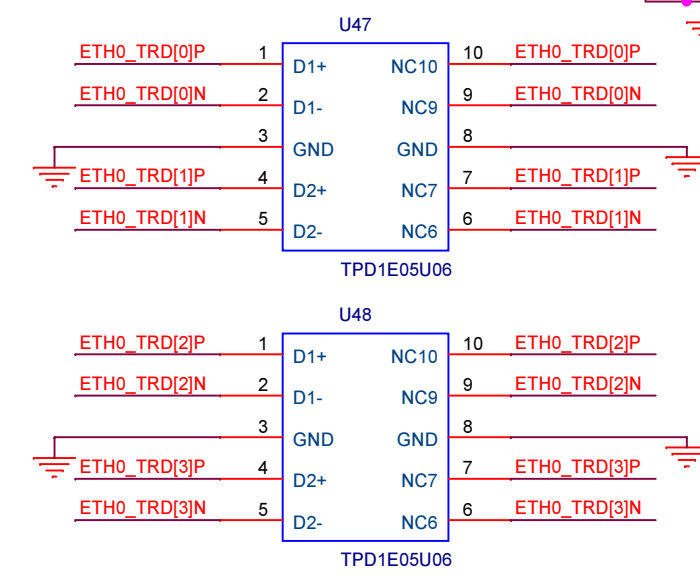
U47

ETH0_TRD[0]P 1 D1+ NC10 10 ETH0_TRD[0]P
ETH0_TRD[0]N 2 D1- NC9 9 ETH0_TRD[0]N
3 GND GND 8
ETH0_TRD[1]P 4 D2+ NC7 7 ETH0_TRD[1]P
ETH0_TRD[1]N 5 D2- NC6 6 ETH0_TRD[1]N

TPD1E05U06

U48

ETH0_TRD[2]P 1 D1+ NC10 10 ETH0_TRD[2]P
ETH0_TRD[2]N 2 D1- NC9 9 ETH0_TRD[2]N
3 GND GND 8
ETH0_TRD[3]P 4 D2+ NC7 7 ETH0_TRD[3]P
ETH0_TRD[3]N 5 D2- NC6 6 ETH0_TRD[3]N

TPD1E05U06